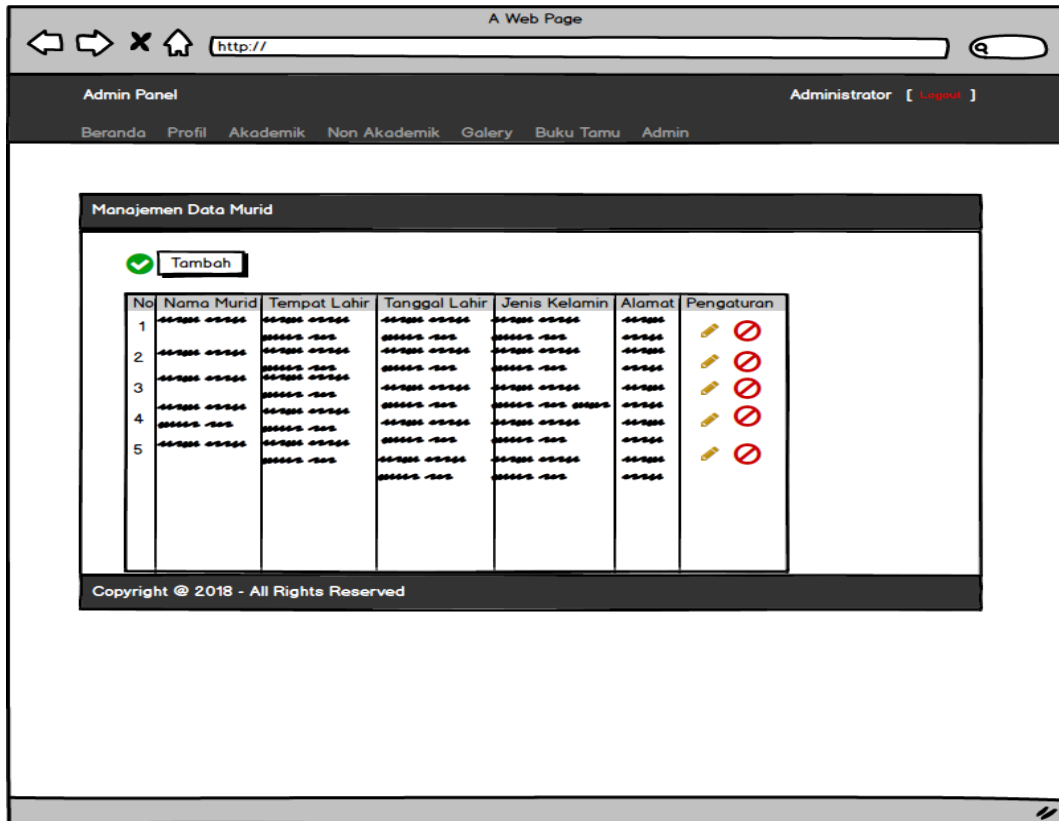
A Web Page

http://

Admin Panel

Administrator [ Logout ]

Beranda Profil Akademik Non Akademik Galery Buku Tamu Admin

Manajemen Data Murid

Tambah

| No | Nama Murid | Tempat Lahir | Tanggal Lahir | Jenis Kelamin | Alamat | Pengaturan |
|---|---|---|---|---|---|---|
| 1 | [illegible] | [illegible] | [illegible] | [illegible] | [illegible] | |
| 2 | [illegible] | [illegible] | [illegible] | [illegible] | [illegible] | |
| 3 | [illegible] | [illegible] | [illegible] | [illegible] | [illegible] | |
| 4 | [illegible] | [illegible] | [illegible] | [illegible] | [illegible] | |
| 5 | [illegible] | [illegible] | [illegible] | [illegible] | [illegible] | |

Copyright @ 2018 - All Rights Reserved